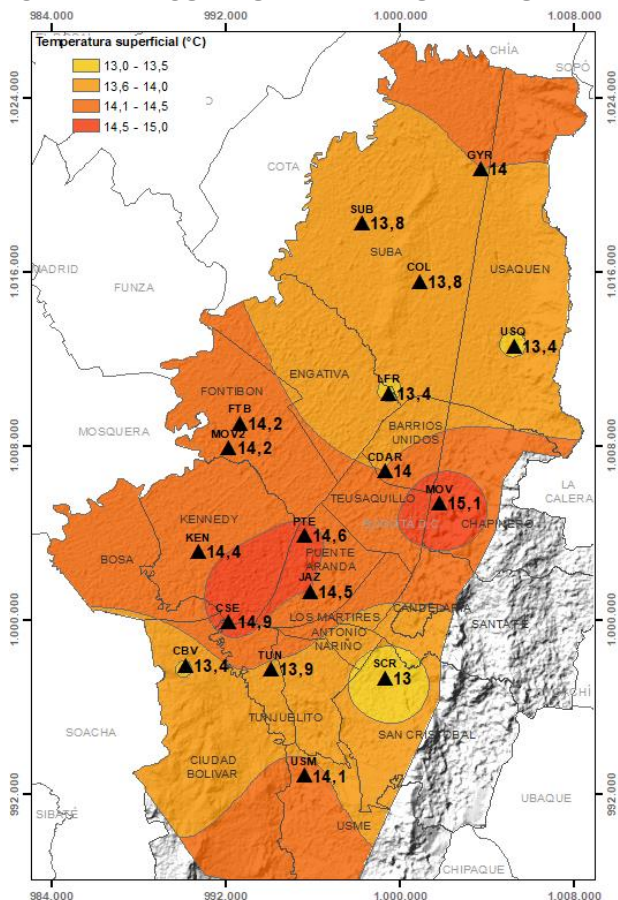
984.000
992.000
1.000.000
1.008.000

Temperatura superficial (°C)
13,0 - 13,5
13,6 - 14,0
14,1 - 14,5
14,5 - 15,0

CHÍA
SOPÓ
1.024.000
1.024.000
COTA
GYR 14
SUB 13,8
SUBA
1.016.000
1.016.000
MADRID
FUNZA
COL 13,8
USAQUEN
USQ 13,4
FONTIBON
ENGATIVA
LFR 13,4
FTB 14,2
MOV2 14,2
MOSQUERA
1.008.000
1.008.000
BARRIOS UNIDOS
CDAR 14
LA CALERA
MOV 15,1
TEUSAQUILLO
BOGOTÁ D.C.
CHAPINERO
KENNEDY
PTE 14,6
KEN 14,4
BOSA
PUENTE ARANDA
JAZ 14,5
CANDELARIA
CSE 14,9
1.000.000
1.000.000
LOS MARTIRES
ANTONIO NARIÑO
SANTAFE
CBV 13,4
TUN 13,9
SCR 13
CHOACHÍ
SOACHA
TUNJUELITO
SAN CRISTOBAL
CIUDAD BOLIVAR
USM 14,1
992.000
992.000
UBAQUE
SIBATÉ
USME
CHIPAQUE
984.000
992.000
1.000.000
1.008.000